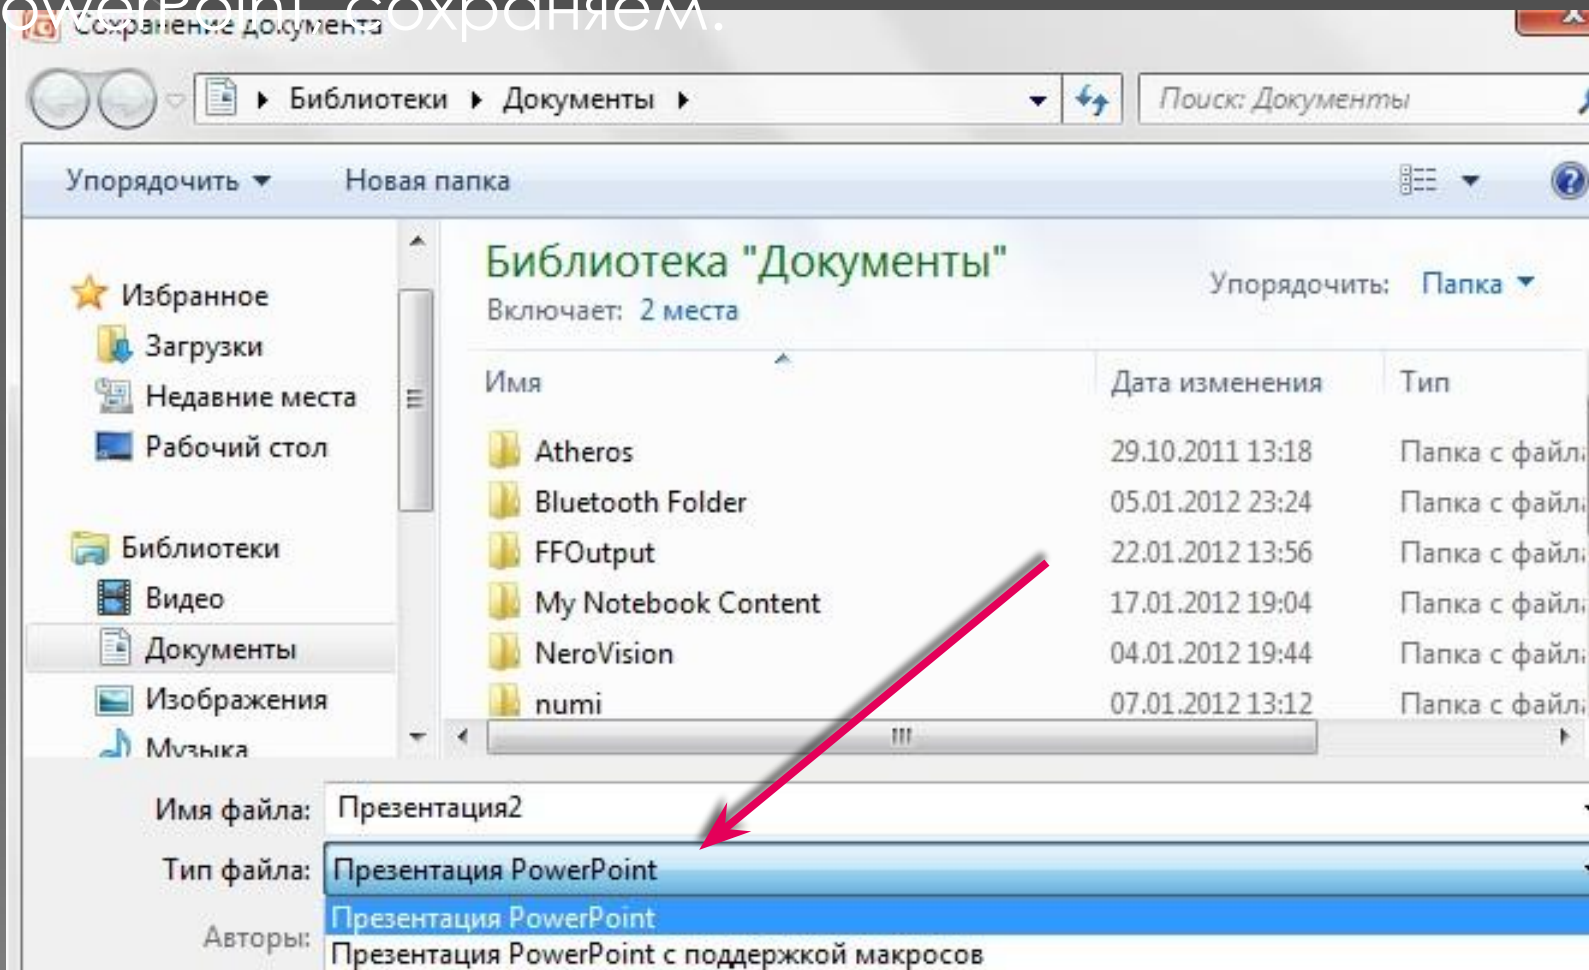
owerPoint, сохраняем.

Сохранение документа

Библиотеки ▸ Документы ▸

Поиск: Документы

Упорядочить ▾ Новая папка

Избранное
Загрузки
Недавние места
Рабочий стол

Библиотеки
Видео
Документы
Изображения
Музыка

Библиотека "Документы"
Включает: 2 места

Упорядочить: Папка ▾

| Имя | Дата изменения | Тип |
|---|---|---|
| Atheros | 29.10.2011 13:18 | Папка с файл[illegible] |
| Bluetooth Folder | 05.01.2012 23:24 | Папка с файл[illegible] |
| FFOutput | 22.01.2012 13:56 | Папка с файл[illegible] |
| My Notebook Content | 17.01.2012 19:04 | Папка с файл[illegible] |
| NeroVision | 04.01.2012 19:44 | Папка с файл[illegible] |
| numi | 07.01.2012 13:12 | Папка с файл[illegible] |

Имя файла: Презентация2

Тип файла: Презентация PowerPoint

Авторы:

Презентация PowerPoint
Презентация PowerPoint с поддержкой макросов